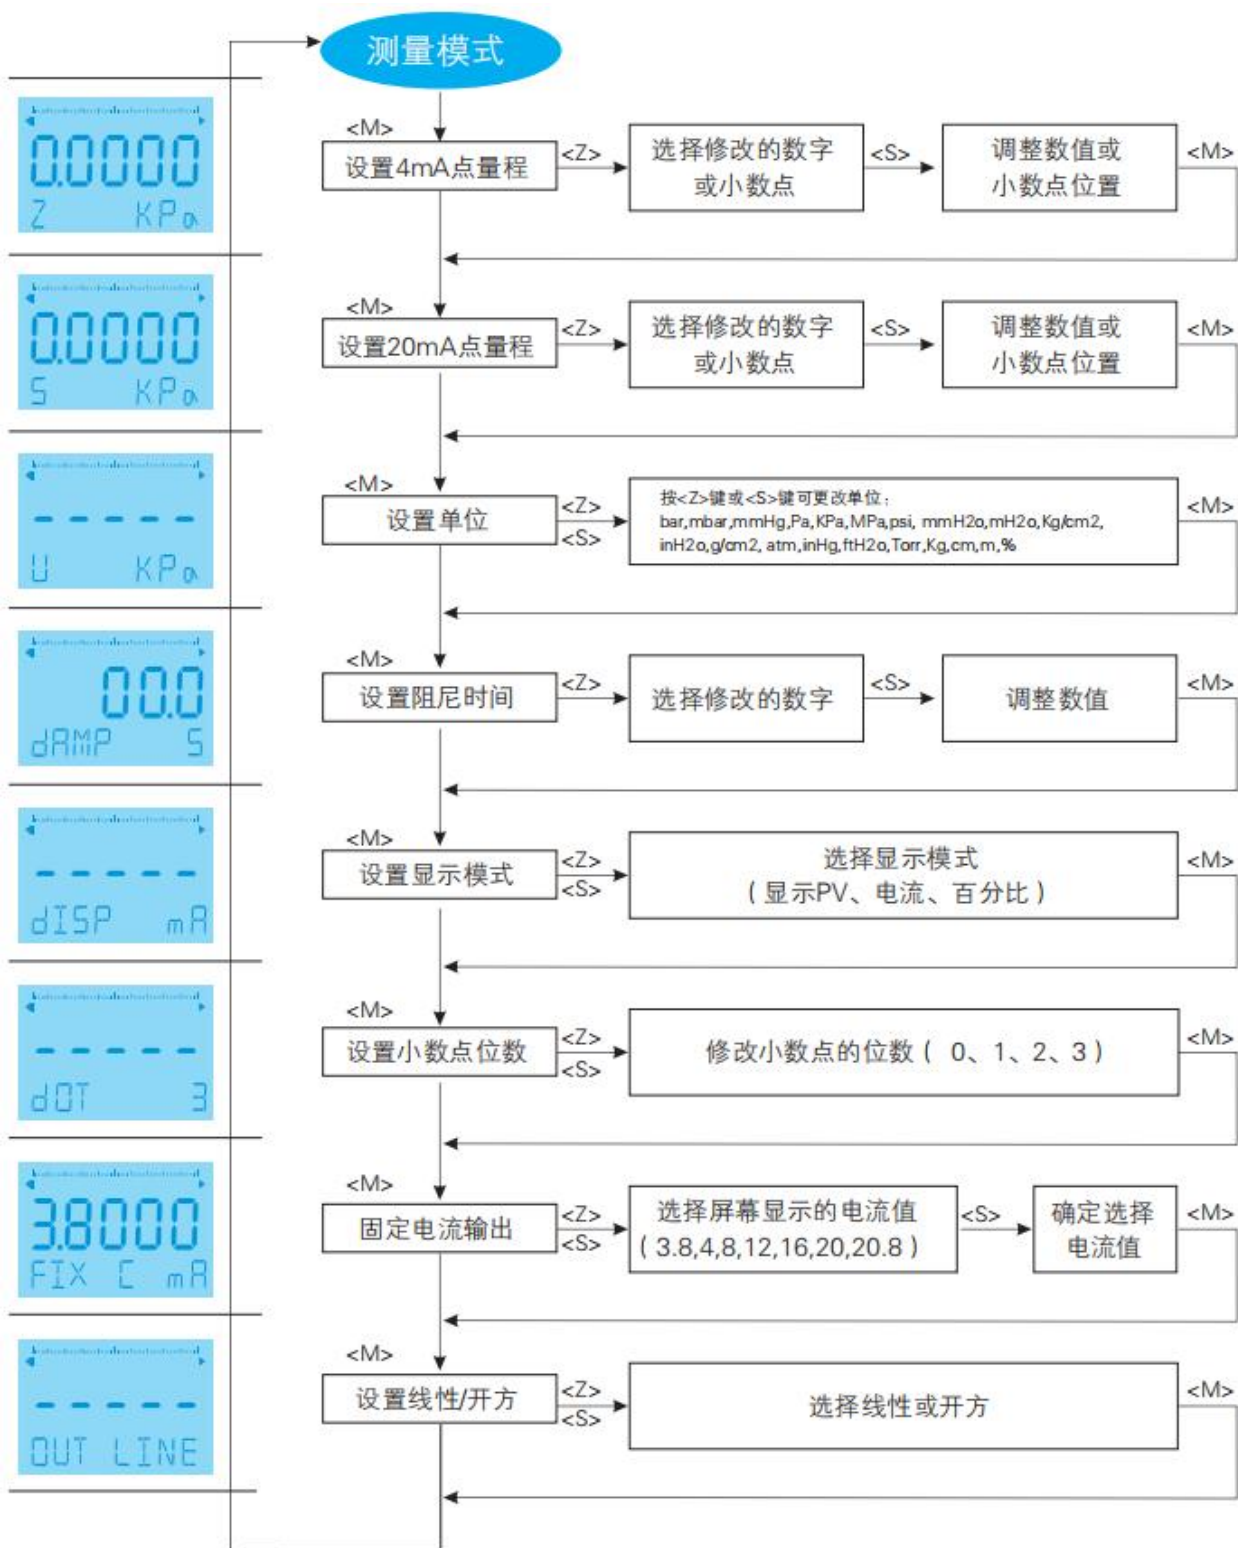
测量模式

0.0000
Z KPa

<M>
设置4mA点量程
<Z>
选择修改的数字或小数点
<S>
调整数值或小数点位置
<M>

0.0000
S KPa

<M>
设置20mA点量程
<Z>
选择修改的数字或小数点
<S>
调整数值或小数点位置
<M>

-----
U KPa

<M>
设置单位
<Z>
<S>
按<Z>键或<S>键可更改单位：
bar,mbar,mmHg,Pa,KPa,MPa,psi, mmH2o,mH2o,Kg/cm2, inH2o,g/cm2, atm,inHg,ftH2o,Torr,Kg,cm,m,%
<M>

00.0
dAMP S

<M>
设置阻尼时间
<Z>
选择修改的数字
<S>
调整数值
<M>

-----
dISP mA

<M>
设置显示模式
<Z>
<S>
选择显示模式
（显示PV、电流、百分比）
<M>

-----
dOT 3

<M>
设置小数点位数
<Z>
<S>
修改小数点的位数（ 0、1、2、3）
<M>

3.8000
FIX C mA

<M>
固定电流输出
<Z>
<S>
选择屏幕显示的电流值
（3.8,4,8,12,16,20,20.8）
<S>
确定选择电流值
<M>

-----
OUT LINE

<M>
设置线性/开方
<Z>
<S>
选择线性或开方
<M>